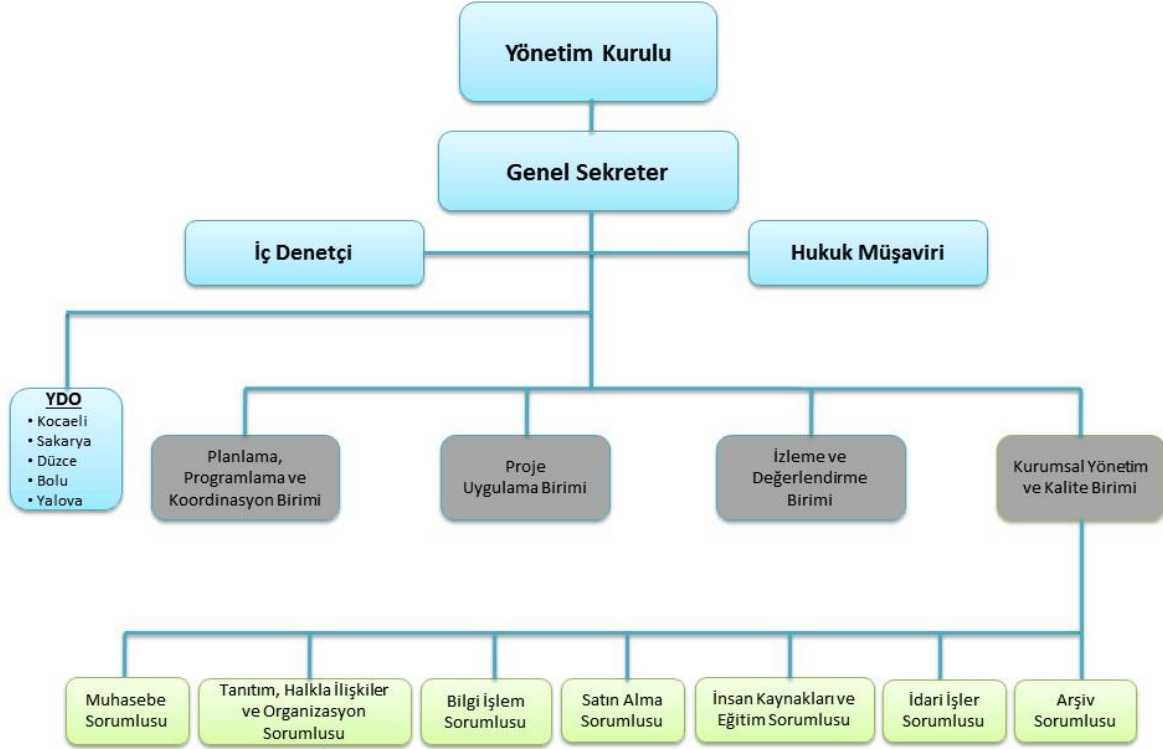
Yönetim Kurulu

Genel Sekreter

İç Denetçi

Hukuk Müşaviri

YDO
• Kocaeli
• Sakarya
• Düzce
• Bolu
• Yalova

Planlama, Programlama ve Koordinasyon Birimi

Proje Uygulama Birimi

İzleme ve Değerlendirme Birimi

Kurumsal Yönetim ve Kalite Birimi

Muhasebe Sorumlusu

Tanıtım, Halkla İlişkiler ve Organizasyon Sorumlusu

Bilgi İşlem Sorumlusu

Satın Alma Sorumlusu

İnsan Kaynakları ve Eğitim Sorumlusu

İdari İşler Sorumlusu

Arşiv Sorumlusu